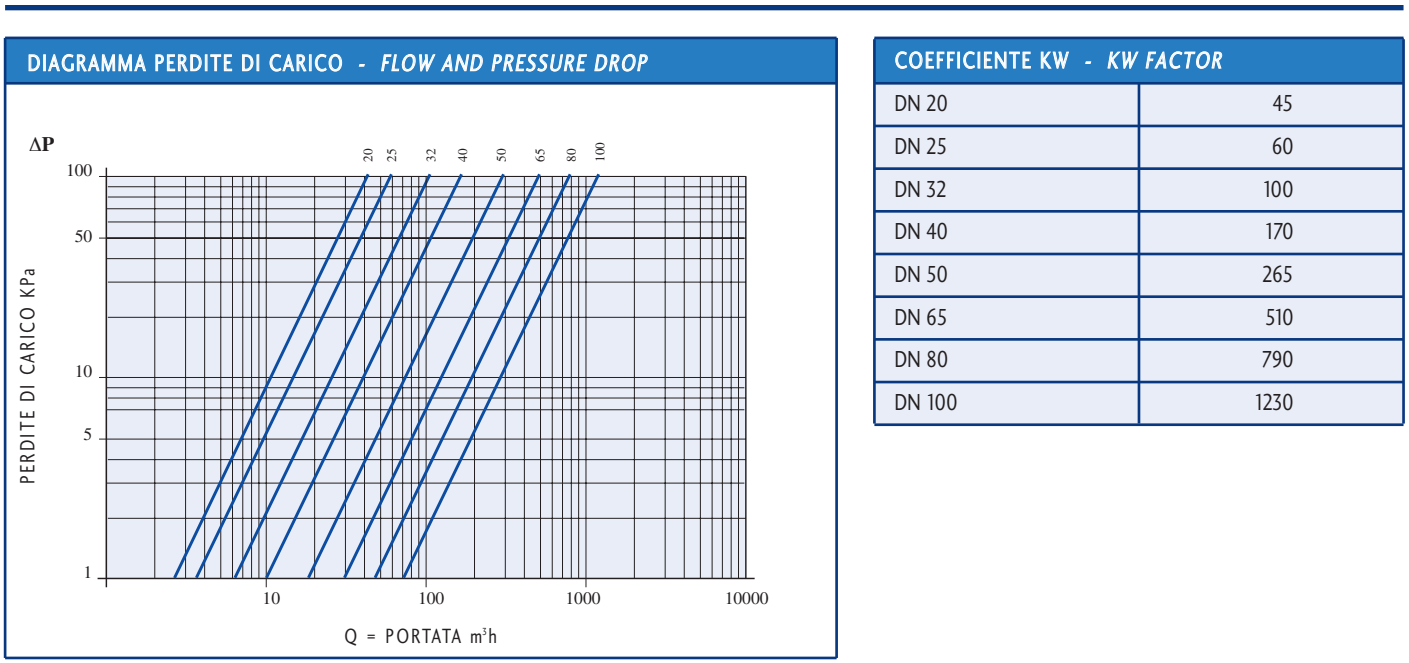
DIAGRAMMA PERDITE DI CARICO - *FLOW AND PRESSURE DROP*

ΔP

20 25 32 40 50 65 80 100

100
50
10
5
1

PERDITE DI CARICO KPa

10 100 1000 10000

Q = PORTATA m³h

COEFFICIENTE KW - *KW FACTOR*

| DN 20 | 45 |
|---|---|
| DN 25 | 60 |
| DN 32 | 100 |
| DN 40 | 170 |
| DN 50 | 265 |
| DN 65 | 510 |
| DN 80 | 790 |
| DN 100 | 1230 |